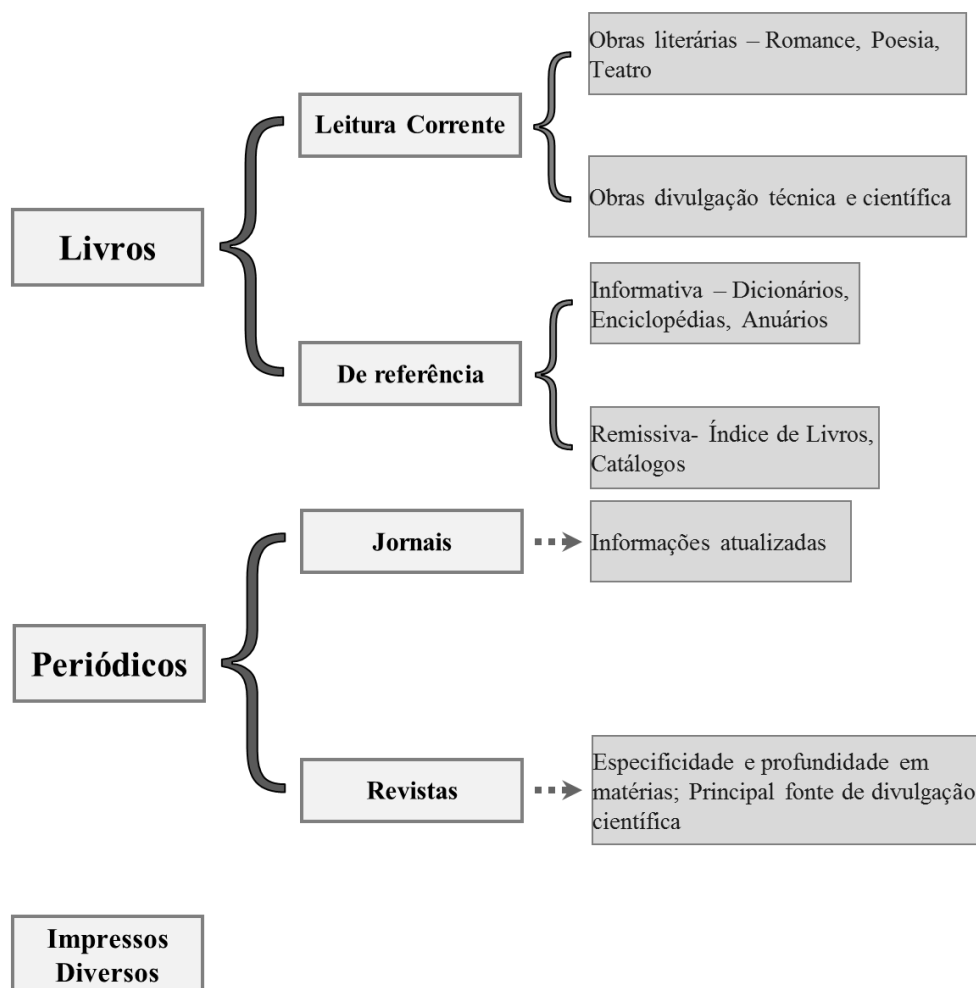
Livros

Leitura Corrente

Obras literárias – Romance, Poesia, Teatro

Obras divulgação técnica e científica

De referência

Informativa – Dicionários, Enciclopédias, Anuários

Remissiva- Índice de Livros, Catálogos

Periódicos

Jornais

Informações atualizadas

Revistas

Especificidade e profundidade em matérias; Principal fonte de divulgação científica

Impressos Diversos